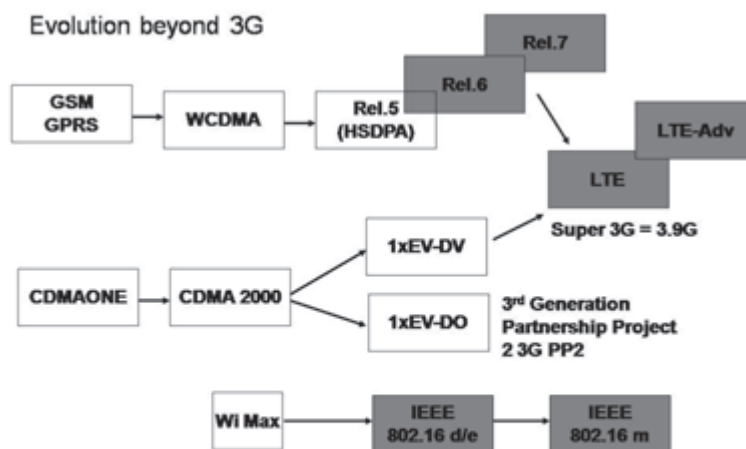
Evolution beyond 3G

GSM GPRS

WCDMA

Rel.5 (HSDPA)

Rel.6

Rel.7

LTE

LTE-Adv

Super 3G = 3.9G

CDMAONE

CDMA 2000

1xEV-DV

1xEV-DO

3$^{rd}$ Generation Partnership Project 2 3G PP2

Wi Max

IEEE 802.16 d/e

IEEE 802.16 m